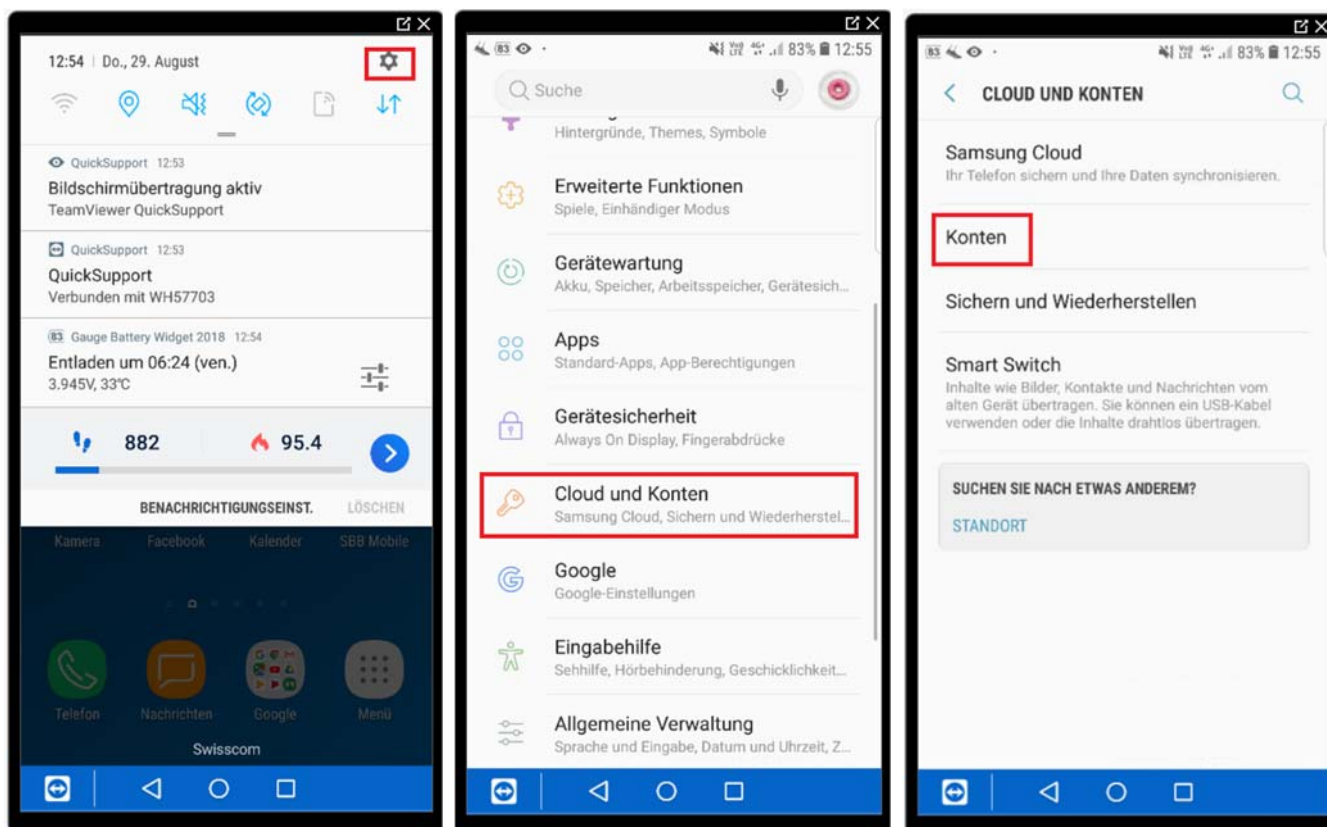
12:54 | Do., 29. August

QuickSupport 12:53
Bildschirmübertragung aktiv
TeamViewer QuickSupport

QuickSupport 12:53
QuickSupport
Verbunden mit WH57703

83 Gauge Battery Widget 2018 12:54
Entladen um 06:24 (ven.)
3,945V, 33°C

882
95.4

BENACHRICHTIGUNGSEINST.
LÖSCHEN

Kamera
Facebook
Kalender
SBB Mobile

Telefon
Nachrichten
Google
Menü

Swisscom

83% 12:55

Suche

Hintergründe, Themes, Symbole

Erweiterte Funktionen
Spiele, Einhändiger Modus

Gerätewartung
Akku, Speicher, Arbeitsspeicher, Gerätesich...

Apps
Standard-Apps, App-Berechtigungen

Gerätesicherheit
Always On Display, Fingerabdrücke

Cloud und Konten
Samsung Cloud, Sichern und Wiederherstel...

Google
Google-Einstellungen

Eingabehilfe
Sehhilfe, Hörbehinderung, Geschicklichkeit...

Allgemeine Verwaltung
Sprache und Eingabe, Datum und Uhrzeit, Z...

83% 12:55

CLOUD UND KONTEN

Samsung Cloud
Ihr Telefon sichern und Ihre Daten synchronisieren.

Konten

Sichern und Wiederherstellen

Smart Switch
Inhalte wie Bilder, Kontakte und Nachrichten vom alten Gerät übertragen. Sie können ein USB-Kabel verwenden oder die Inhalte drahtlos übertragen.

SUCHEN SIE NACH ETWAS ANDEREM?
STANDORT